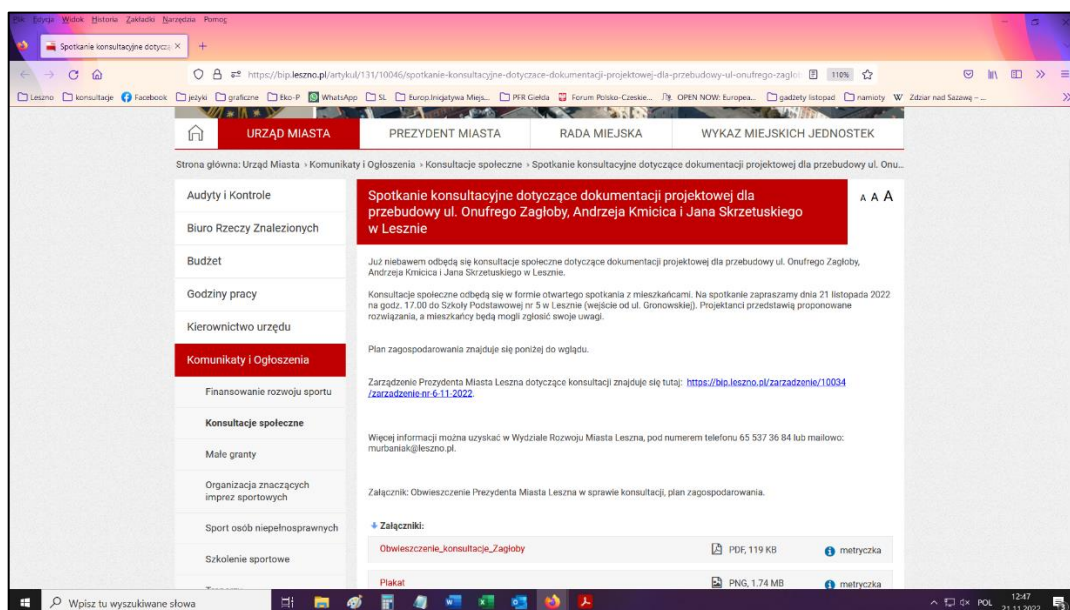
Plik Edycja Widok Historia Zakładki Narzędzia Pomoc

Spotkanie konsultacyjne dotycz ×

https://bip.leszno.pl/artykul/131/10046/spotkanie-konsultacyjne-dotyczace-dokumentacji-projektowej-dla-przebudowy-ul-onufrego-zaglo 110%

Leszno konsultacje Facebook języki graficzne Eko-P WhatsApp SL Europ.Inicjatywa Miejs... PFR Giełda Forum Polsko-Czeskie... OPEN NOW: Europea... gadżety listopad namioty Zdziar nad Sazawą - ...

URZĄD MIASTA | PREZYDENT MIASTA | RADA MIEJSKA | WYKAZ MIEJSKICH JEDNOSTEK

Strona główna: Urząd Miasta › Komunikaty i Ogłoszenia › Konsultacje społeczne › Spotkanie konsultacyjne dotyczące dokumentacji projektowej dla przebudowy ul. Onu...

Audyty i Kontrole
Biuro Rzeczy Znalezionych
Budżet
Godziny pracy
Kierownictwo urzędu
Komunikaty i Ogłoszenia
Finansowanie rozwoju sportu
Konsultacje społeczne
Małe granty
Organizacja znaczących imprez sportowych
Sport osób niepełnosprawnych
Szkolenie sportowe

Spotkanie konsultacyjne dotyczące dokumentacji projektowej dla przebudowy ul. Onufrego Zagłoby, Andrzeja Kmicica i Jana Skrzetuskiego w Lesznie

A A A

Już niebawem odbędą się konsultacje społeczne dotyczące dokumentacji projektowej dla przebudowy ul. Onufrego Zagłoby, Andrzeja Kmicica i Jana Skrzetuskiego w Lesznie.

Konsultacje społeczne odbędą się w formie otwartego spotkania z mieszkańcami. Na spotkanie zapraszamy dnia 21 listopada 2022 na godz. 17.00 do Szkoły Podstawowej nr 5 w Lesznie (wejście od ul. Gronowskiej). Projektanci przedstawią proponowane rozwiązania, a mieszkańcy będą mogli zgłosić swoje uwagi.

Plan zagospodarowania znajduje się poniżej do wglądu.

Zarządzenie Prezydenta Miasta Leszna dotyczące konsultacji znajduje się tutaj: https://bip.leszno.pl/zarzadzenie/10034/zarzadzenie-nr-6-11-2022.

Więcej informacji można uzyskać w Wydziale Rozwoju Miasta Leszna, pod numerem telefonu 65 537 36 84 lub mailowo: murbaniak@leszno.pl.

Załącznik: Obwieszczenie Prezydenta Miasta Leszna w sprawie konsultacji, plan zagospodarowania.

Załączniki:

| Obwieszczenie_konsultacje_Zagłoby | PDF, 119 KB | metryczka |
|---|---|---|
| Plakat | PNG, 1.74 MB | metryczka |

Wpisz tu wyszukiwane słowa

POL 12:47 21.11.2022